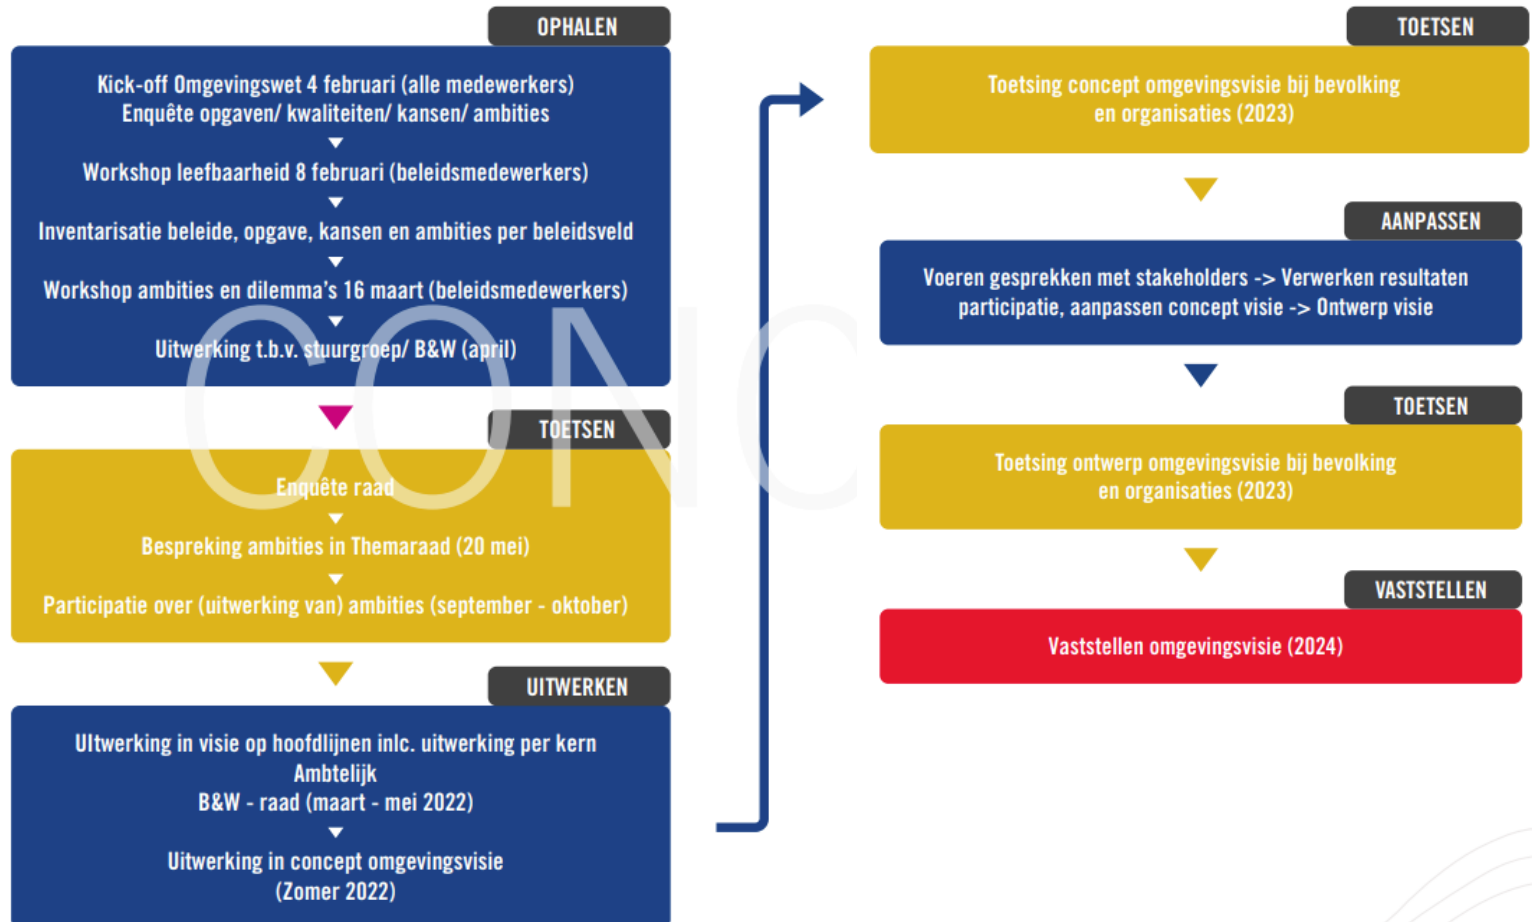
OPHALEN

Kick-off Omgevingswet 4 februari (alle medewerkers)
Enquête opgaven/ kwaliteiten/ kansen/ ambities

Workshop leefbaarheid 8 februari (beleidsmedewerkers)

Inventarisatie beleide, opgave, kansen en ambities per beleidsveld

Workshop ambities en dilemma's 16 maart (beleidsmedewerkers)

Uitwerking t.b.v. stuurgroep/ B&W (april)

TOETSEN

Enquête raad

Bespreking ambities in Themaraad (20 mei)

Participatie over (uitwerking van) ambities (september - oktober)

UITWERKEN

UItwerking in visie op hoofdlijnen inlc. uitwerking per kern
Ambtelijk
B&W - raad (maart - mei 2022)

Uitwerking in concept omgevingsvisie
(Zomer 2022)

CONC

TOETSEN

Toetsing concept omgevingsvisie bij bevolking en organisaties (2023)

AANPASSEN

Voeren gesprekken met stakeholders -> Verwerken resultaten participatie, aanpassen concept visie -> Ontwerp visie

TOETSEN

Toetsing ontwerp omgevingsvisie bij bevolking en organisaties (2023)

VASTSTELLEN

Vaststellen omgevingsvisie (2024)